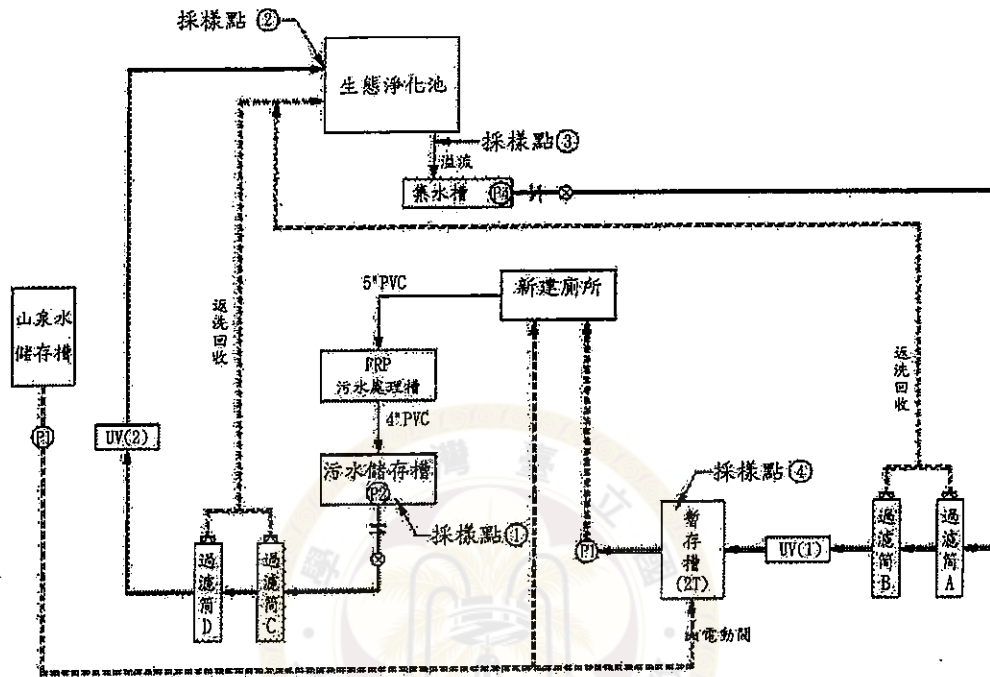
採樣點 ②

生態淨化池

採樣點 ③

溢流

集水槽

P3

返洗回收

5"PVC

新建廁所

山泉水儲存槽

FRP
污水處理槽

4"PVC

返洗回收

P1

UV(2)

污水儲存槽

P2

採樣點 ④

採樣點 ①

過濾筒 D

過濾筒 C

P1

暫存槽 (2T)

UV(1)

過濾筒 B

過濾筒 A

電動閥